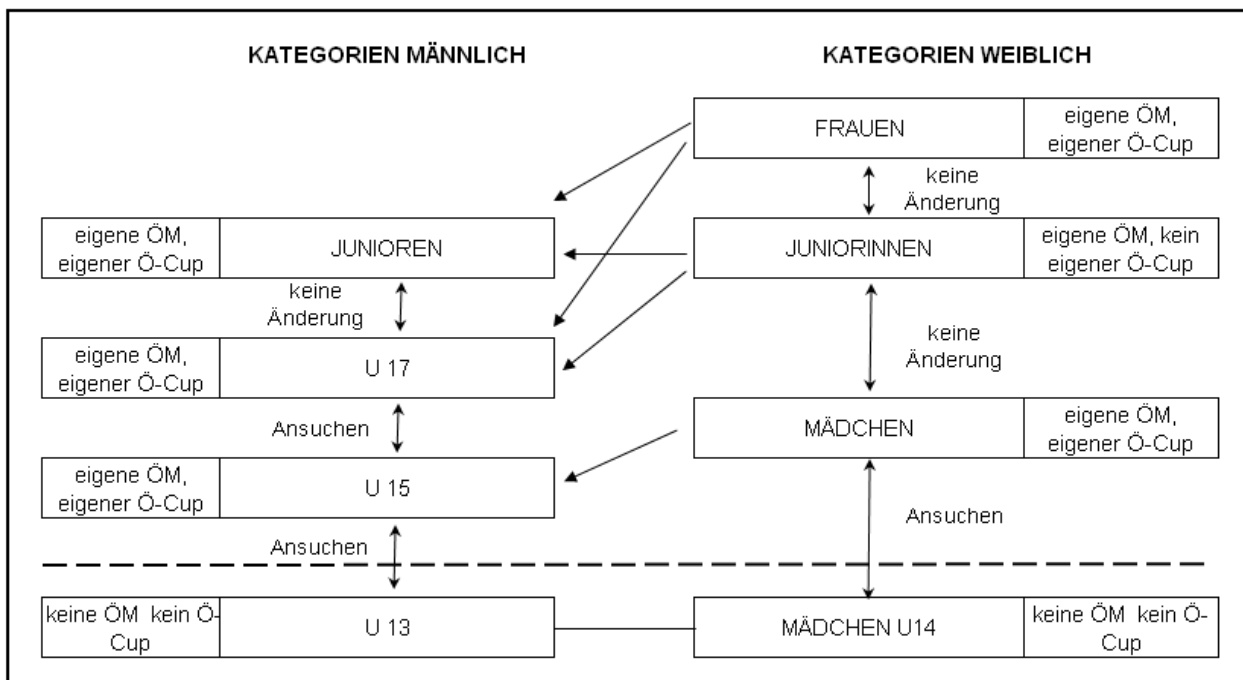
KATEGORIEN MÄNNLICH

KATEGORIEN WEIBLICH

FRAUEN

eigene ÖM, eigener Ö-Cup

keine Änderung

eigene ÖM, eigener Ö-Cup

JUNIOREN

JUNIORINNEN

eigene ÖM, kein eigener Ö-Cup

keine Änderung

keine Änderung

eigene ÖM, eigener Ö-Cup

U 17

Ansuchen

MÄDCHEN

eigene ÖM, eigener Ö-Cup

eigene ÖM, eigener Ö-Cup

U 15

Ansuchen

Ansuchen

keine ÖM kein Ö-Cup

U 13

MÄDCHEN U14

keine ÖM kein Ö-Cup